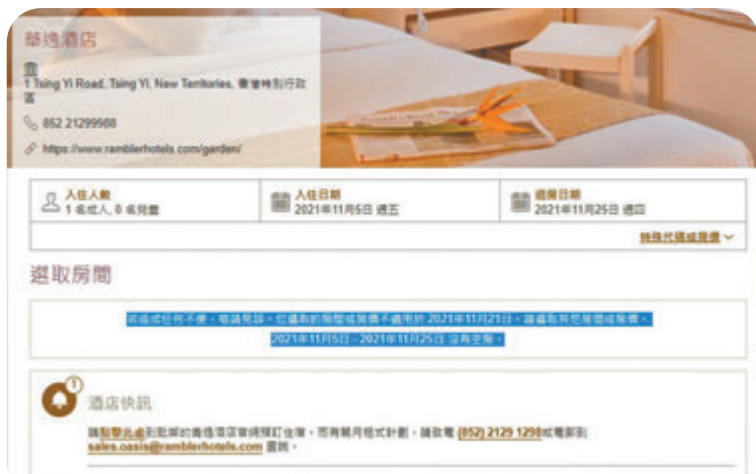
華逸酒店

1 Tsing Yi Road, Tsing Yi, New Territories, 香港特別行政區

852 21299988

https://www.ramblerhotels.com/garden/

| 入住人數 1 名成人, 0 名兒童 | 入住日期 2021年11月5日 週五 | 退房日期 2021年11月25日 週四 |
|---|---|---|

特殊代碼或房價

選取房間

若造成任何不便，敬請見諒。您選取的房型或房價不適用於 2021年11月21日。請選取其他房型或房價。 2021年11月5日 - 2021年11月25日 沒有空房。

1

酒店快訊

請點擊此處到訪網的專屬酒店會通預訂倉庫，而有關月租式計劃，請致電 (852) 2129 1298或電郵到 sales.oasis@ramblerhotels.com 查詢。